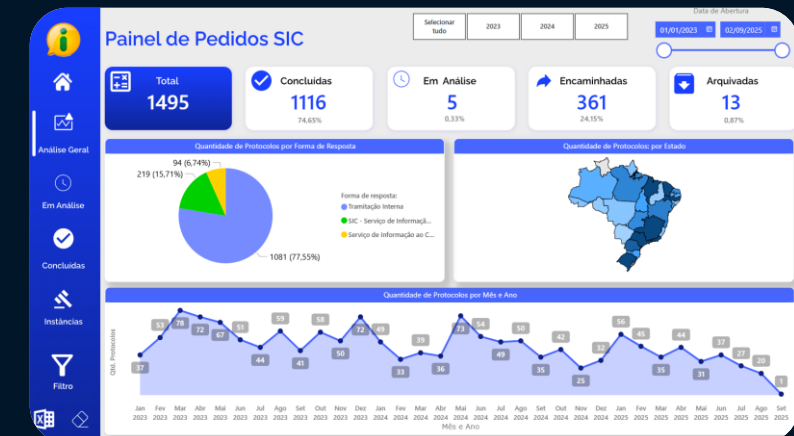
Painel de Pedidos SIC

Selecionar tudo | 2023 | 2024 | 2025

Data de Abertura
01/01/2023 | 02/09/2025

Análise Geral
Em Análise
Concluídas
Instâncias
Filtro

Total
1495

Concluídas
1116
74,65%

Em Análise
5
0,33%

Encaminhadas
361
24,15%

Arquivadas
13
0,87%

Quantidade de Protocolos por Forma de Resposta

94 (6,74%)
219 (15,71%)
1081 (77,55%)

Forma de resposta:
Tramitação Interna
SIC - Serviço de Informaçã...
Serviço de Informação ao C...

Quantidade de Protocolos: por Estado

Quantidade de Protocolos por Mês e Ano

Qtd. Protocolos

37 53 78 72 67 51 44 59 41 58 50 72 49 33 39 36 73 54 49 50 35 42 25 32 56 45 35 44 31 37 27 20 2

Jan 2023 | Fev 2023 | Mar 2023 | Abr 2023 | Mai 2023 | Jun 2023 | Jul 2023 | Ago 2023 | Set 2023 | Out 2023 | Nov 2023 | Dez 2023 | Jan 2024 | Fev 2024 | Mar 2024 | Abr 2024 | Mai 2024 | Jun 2024 | Jul 2024 | Ago 2024 | Set 2024 | Out 2024 | Nov 2024 | Dez 2024 | Jan 2025 | Fev 2025 | Mar 2025 | Abr 2025 | Mai 2025 | Jun 2025 | Jul 2025 | Ago 2025 | Set 2025

Mês e Ano